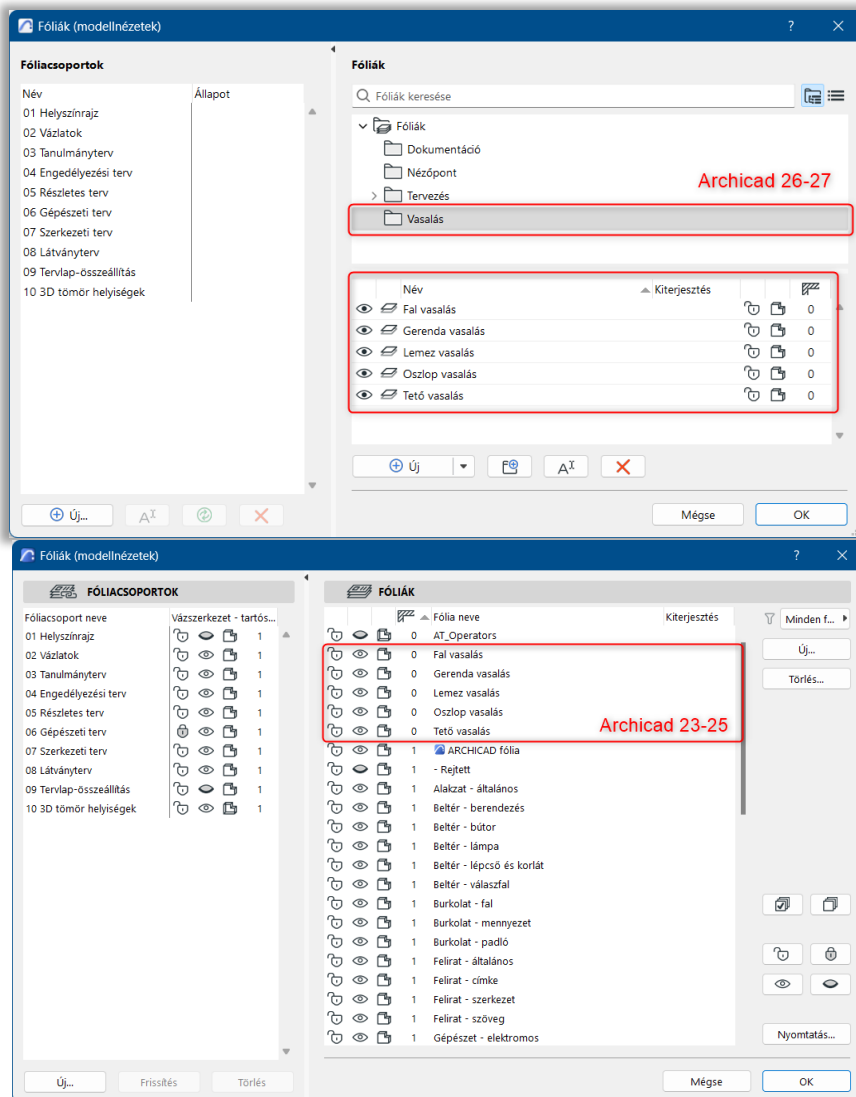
Fóliák (modellnézetek)

?

Fóliacsoportok

| Név | Állapot |
|---|---|
| 01 Helyszínrajz | |
| 02 Vázlatok | |
| 03 Tanulmányterv | |
| 04 Engedélyezési terv | |
| 05 Részletes terv | |
| 06 Gépészeti terv | |
| 07 Szerkezeti terv | |
| 08 Látványterv | |
| 09 Tervlap-összeállítás | |
| 10 3D tömör helyiségek | |

Új...

Fóliák

Fóliák keresése

Fóliák
Dokumentáció
Nézőpont
Tervezés
Vasalás

Archicad 26-27

| Név | Kiterjesztés | | | |
|---|---|---|---|---|
| Fal vasalás | | | | 0 |
| Gerenda vasalás | | | | 0 |
| Lemez vasalás | | | | 0 |
| Oszlop vasalás | | | | 0 |
| Tető vasalás | | | | 0 |

Új

Mégse
OK

Fóliák (modellnézetek)

?

FÓLIACSOPORTOK

| Fóliacsoport neve | Vázszerkezet - tartós... |
|---|---|
| 01 Helyszínrajz | 1 |
| 02 Vázlatok | 1 |
| 03 Tanulmányterv | 1 |
| 04 Engedélyezési terv | 1 |
| 05 Részletes terv | 1 |
| 06 Gépészeti terv | 1 |
| 07 Szerkezeti terv | 1 |
| 08 Látványterv | 1 |
| 09 Tervlap-összeállítás | 1 |
| 10 3D tömör helyiségek | 1 |

Új...
Frissítés
Törlés

FÓLIÁK

| | Fólia neve | Kiterjesztés |
|---|---|---|
| 0 | AT_Operators | |
| 0 | Fal vasalás | |
| 0 | Gerenda vasalás | |
| 0 | Lemez vasalás | |
| 0 | Oszlop vasalás | |
| 0 | Tető vasalás | |
| 1 | ARCHICAD fólia | |
| 1 | - Rejtett | |
| 1 | Alakzat - általános | |
| 1 | Beltér - berendezés | |
| 1 | Beltér - bútor | |
| 1 | Beltér - lámpa | |
| 1 | Beltér - lépcső és korlát | |
| 1 | Beltér - válaszfal | |
| 1 | Burkolat - fal | |
| 1 | Burkolat - mennyezet | |
| 1 | Burkolat - padló | |
| 1 | Felirat - általános | |
| 1 | Felirat - címke | |
| 1 | Felirat - szerkezet | |
| 1 | Felirat - szöveg | |
| 1 | Gépészet - elektromos | |

Archicad 23-25

Minden f...
Új...
Törlés...
Nyomtatás...
Mégse
OK